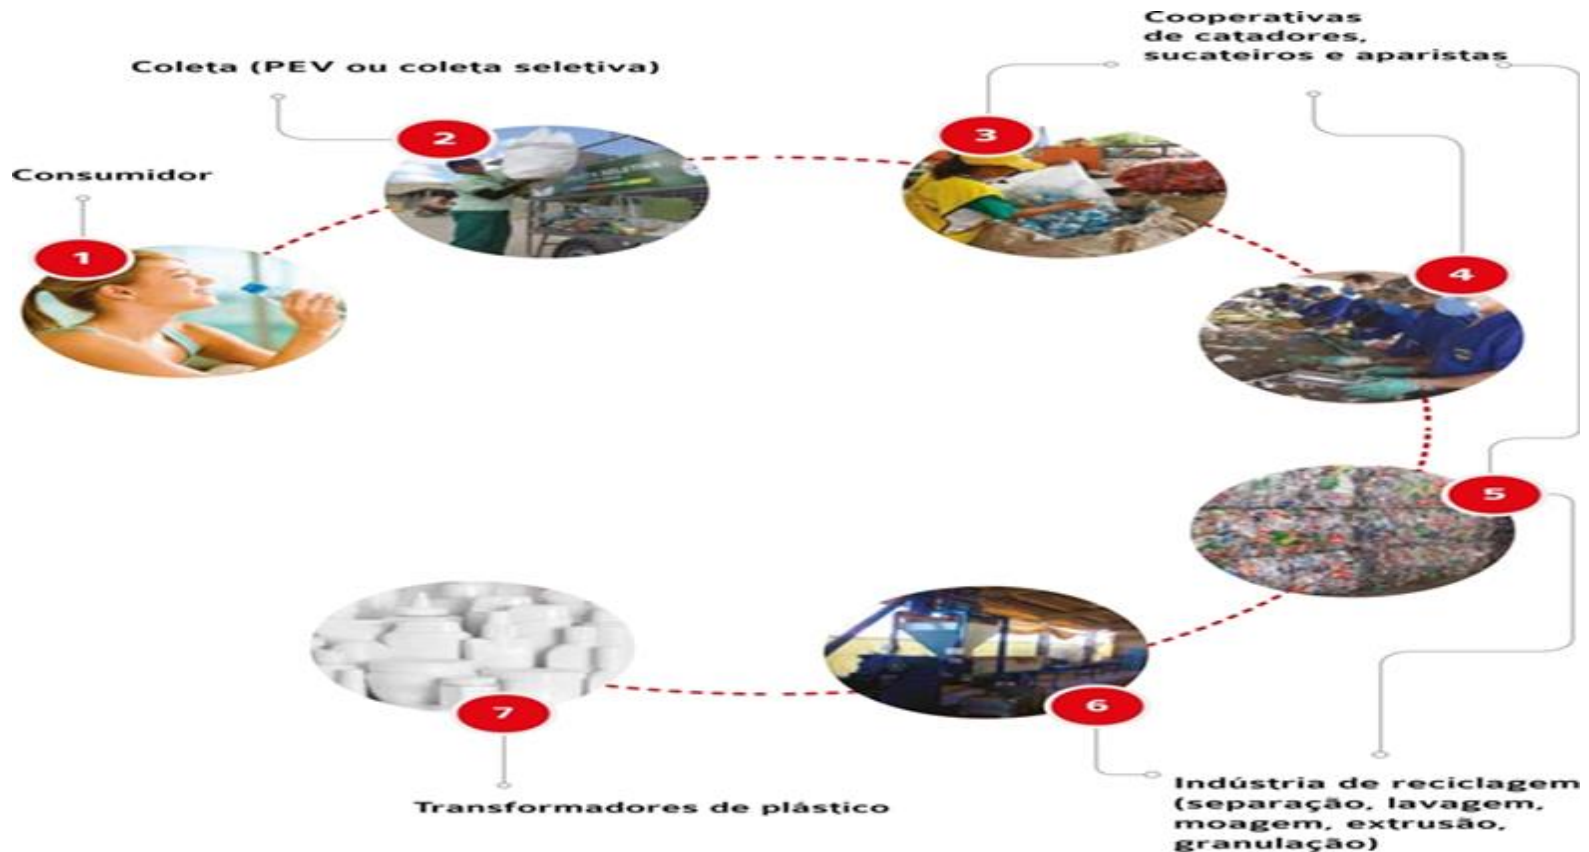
Cooperativas de catadores, sucateiros e aparistas

Coleta (PEV ou coleta seletiva)

Consumidor

1

2

3

4

5

6

7

Transformadores de plástico

Indústria de reciclagem (separação, lavagem, moagem, extrusão, granulação)